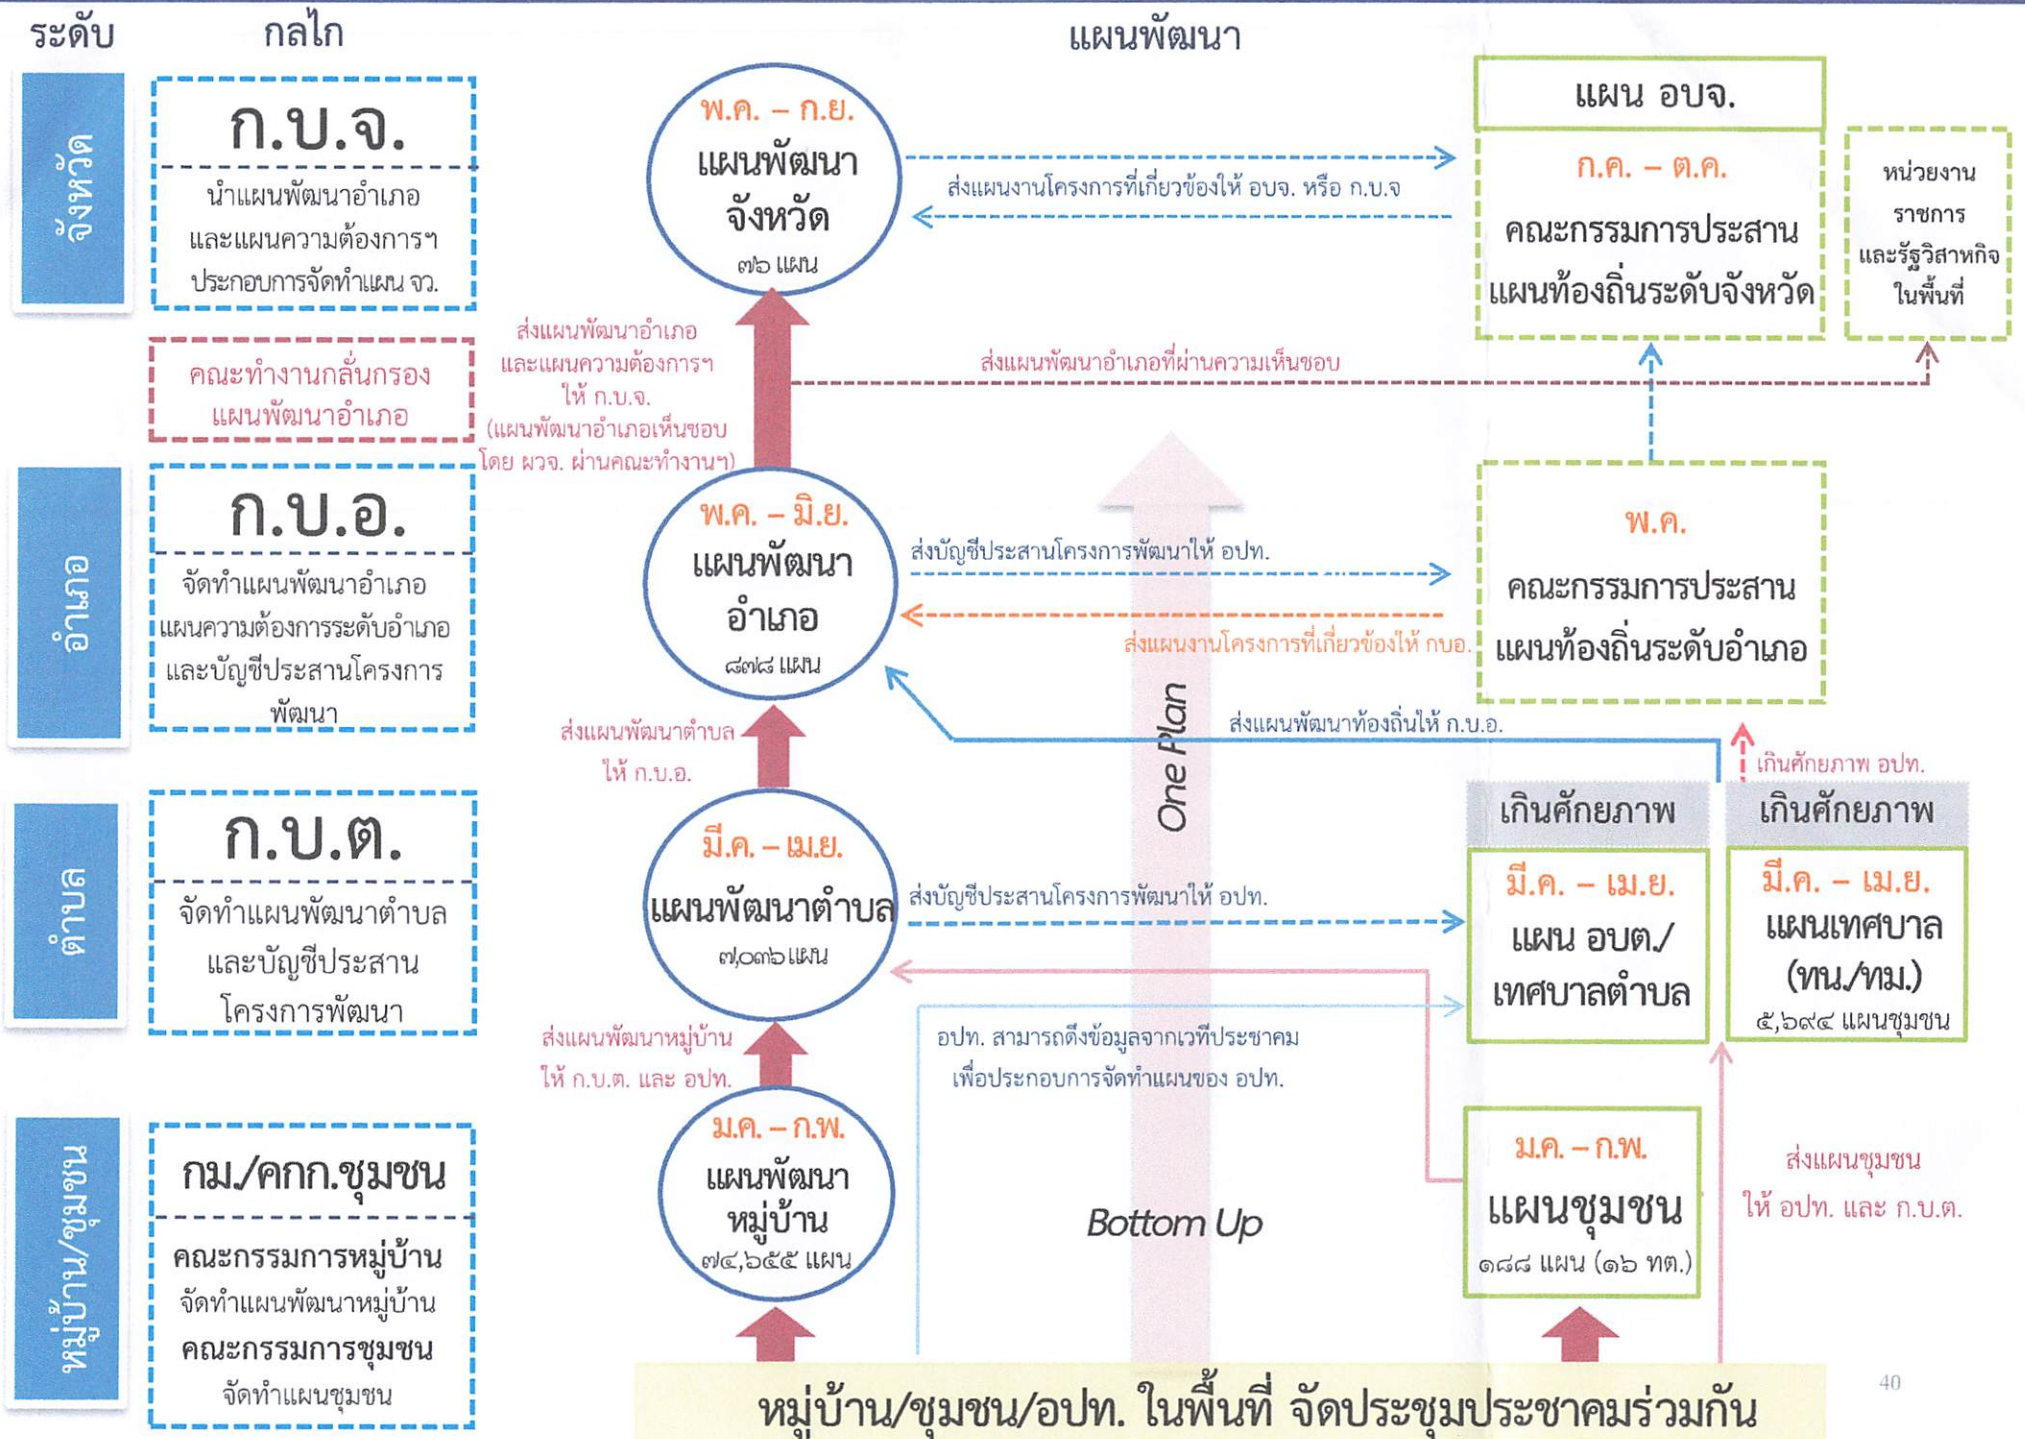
ระดับ

กลไก

แผนพัฒนา

จังหวัด

ก.บ.จ.

นำแผนพัฒนาอำเภอและแผนความต้องการฯ ประกอบการจัดทำแผน จว.

พ.ค. – ก.ย.
แผนพัฒนาจังหวัด
๗๖ แผน

ส่งแผนงานโครงการที่เกี่ยวข้องให้ อบจ. หรือ ก.บ.จ

แผน อบจ.

ก.ค. – ต.ค.
คณะกรรมการประสานแผนท้องถิ่นระดับจังหวัด

หน่วยงานราชการและรัฐวิสาหกิจในพื้นที่

คณะทำงานกลั่นกรองแผนพัฒนาอำเภอ

ส่งแผนพัฒนาอำเภอและแผนความต้องการฯ ให้ ก.บ.จ. (แผนพัฒนาอำเภอเห็นชอบโดย ผวจ. ผ่านคณะทำงานฯ)

ส่งแผนพัฒนาอำเภอที่ผ่านความเห็นชอบ

อำเภอ

ก.บ.อ.

จัดทำแผนพัฒนาอำเภอ แผนความต้องการระดับอำเภอ และบัญชีประสานโครงการพัฒนา

พ.ค. – มิ.ย.
แผนพัฒนาอำเภอ
๘๗๘ แผน

ส่งบัญชีประสานโครงการพัฒนาให้ อปท.

ส่งแผนงานโครงการที่เกี่ยวข้องให้ กบอ.

พ.ค.
คณะกรรมการประสานแผนท้องถิ่นระดับอำเภอ

One Plan

ส่งแผนพัฒนาท้องถิ่นให้ ก.บ.อ.

ส่งแผนพัฒนาตำบลให้ ก.บ.อ.

เกินศักยภาพ อปท.

เกินศักยภาพ

เกินศักยภาพ

ตำบล

ก.บ.ต.

จัดทำแผนพัฒนาตำบลและบัญชีประสานโครงการพัฒนา

มี.ค. – เม.ย.
แผนพัฒนาตำบล
๗,๐๓๖ แผน

ส่งบัญชีประสานโครงการพัฒนาให้ อปท.

มี.ค. – เม.ย.
แผน อบต./เทศบาลตำบล

มี.ค. – เม.ย.
แผนเทศบาล (ทน./ทม.)
๕,๖๙๔ แผนชุมชน

อปท. สามารถดึงข้อมูลจากเวทีประชาคมเพื่อประกอบการจัดทำแผนของ อปท.

ส่งแผนพัฒนาหมู่บ้านให้ ก.บ.ต. และ อปท.

หมู่บ้าน/ชุมชน

กม./คกก.ชุมชน

คณะกรรมการหมู่บ้าน จัดทำแผนพัฒนาหมู่บ้าน คณะกรรมการชุมชน จัดทำแผนชุมชน

ม.ค. – ก.พ.
แผนพัฒนาหมู่บ้าน
๗๔,๖๕๕ แผน

Bottom Up

ม.ค. – ก.พ.
แผนชุมชน
๑๘๘ แผน (๑๖ ทต.)

ส่งแผนชุมชนให้ อปท. และ ก.บ.ต.

40

หมู่บ้าน/ชุมชน/อปท. ในพื้นที่ จัดประชุมประชาคมร่วมกัน